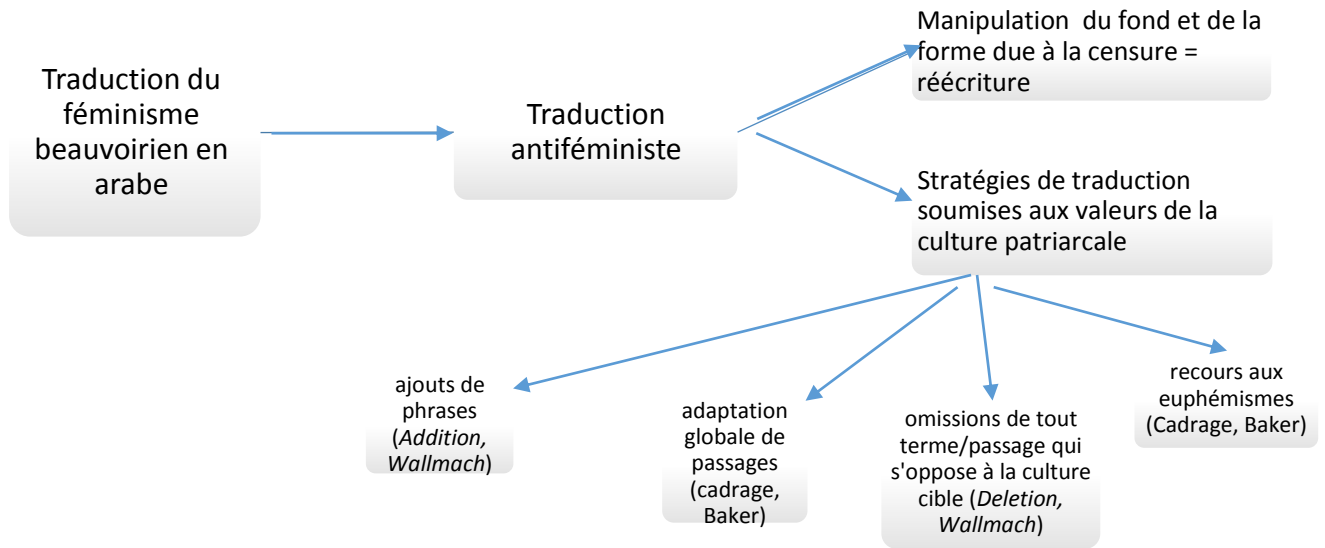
Traduction du féminisme beauvoirien en arabe

Traduction antiféministe

Manipulation du fond et de la forme due à la censure = réécriture

Stratégies de traduction soumises aux valeurs de la culture patriarcale

ajouts de phrases (*Addition, Wallmach*)

adaptation globale de passages (cadrage, Baker)

omissions de tout terme/passage qui s'oppose à la culture cible (*Deletion, Wallmach*)

recours aux euphémismes (Cadrage, Baker)